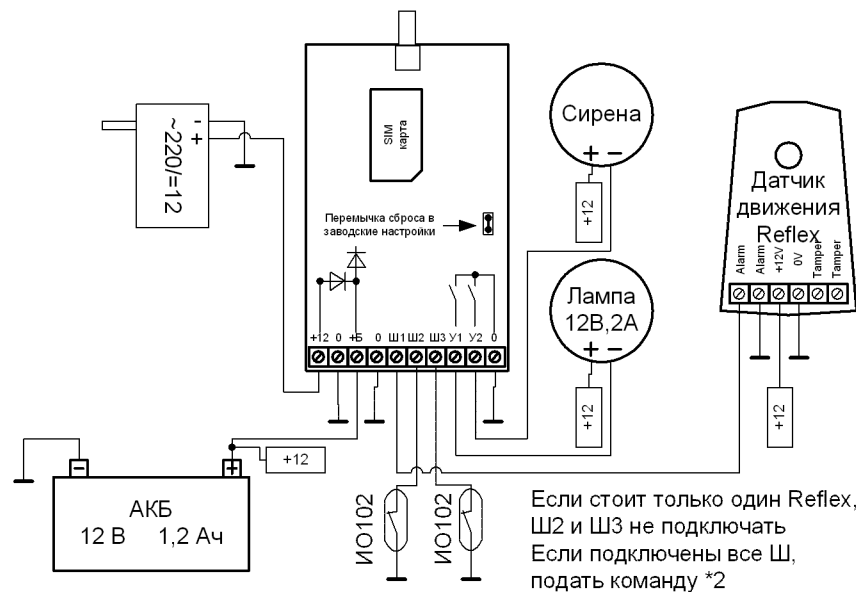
- +
~220/=12

SIM карта

Перемычка сброса в заводские настройки

+12 0 +Б 0 Ш1 Ш2 Ш3 У1 У2 0

Сирена
+ −
+12

Лампа
12В,2А
+ −
+12

Датчик движения Reflex
Alarm Alarm +12V 0V Tamper Tamper
+12

+12

АКБ
12 В 1,2 Ач

ИО102 ИО102

Если стоит только один Reflex, Ш2 и Ш3 не подключать
Если подключены все Ш, подать команду *2